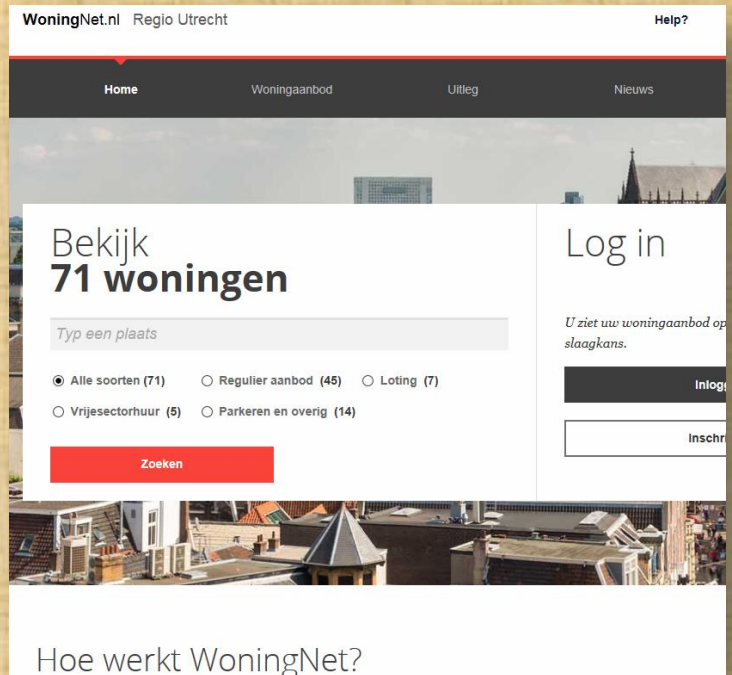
WoningNet.nl Regio Utrecht

Help?

Home Woningaanbod Uitleg Nieuws

Bekijk
71 woningen

Typ een plaats

Alle soorten (71) Regulier aanbod (45) Loting (7)
Vrijesectorhuur (5) Parkeren en overig (14)

Zoeken

Log in

U ziet uw woningaanbod op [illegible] slaagkans.

Inlogg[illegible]

Inschri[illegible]

Hoe werkt WoningNet?